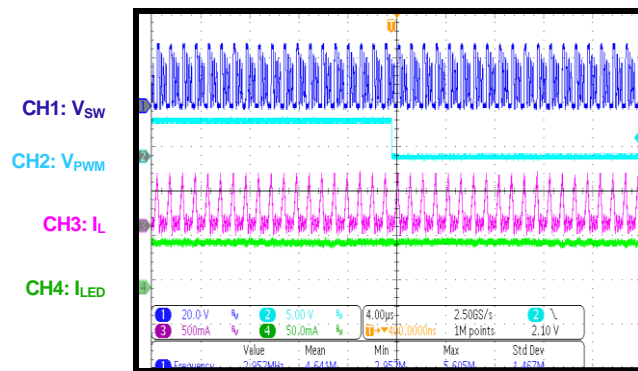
CH1: $V_{SW}$

CH2: $V_{PWM}$

CH3: $I_L$

CH4: $I_{LED}$

T

1
2
3
4

1 20.0 V
2 5.00 V
3 500mA
4 50.0mA
4.00μs
2.50GS/s
2 \
T+▼400.0000ns
1M points
2.10 V

Value Mean Min Max Std Dev
1 Frequency 2.952MHz 4.641M 2.952M 5.605M 1.467M